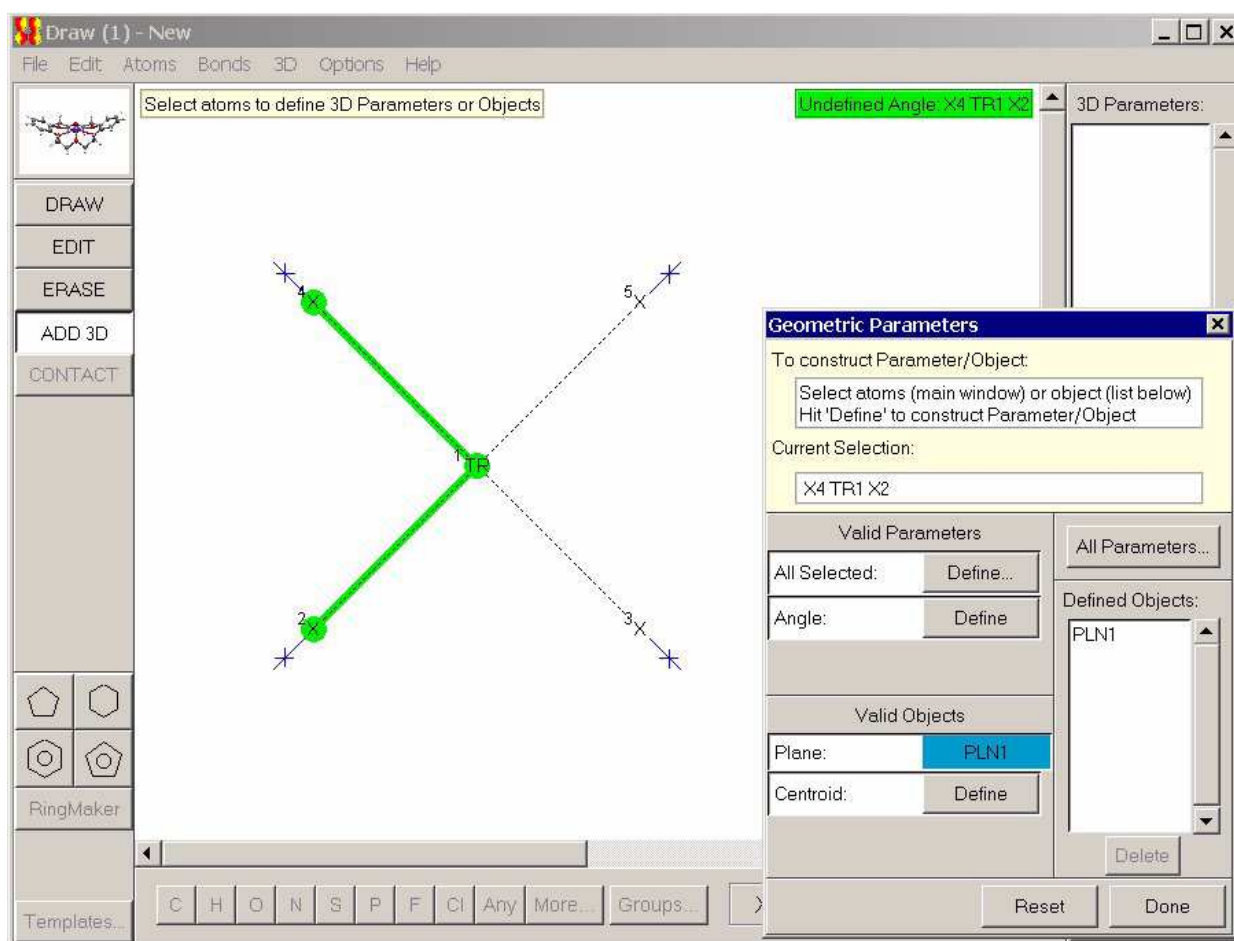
Draw (1) - New

File Edit Atoms Bonds 3D Options Help

Select atoms to define 3D Parameters or Objects

Undefined Angle: X4 TR1 X2

3D Parameters:

DRAW
EDIT
ERASE
ADD 3D
CONTACT

4X
5X
1TR
2X
3X

Geometric Parameters

To construct Parameter/Object:

Select atoms (main window) or object (list below)
Hit 'Define' to construct Parameter/Object

Current Selection:

X4 TR1 X2

Valid Parameters

All Parameters...

All Selected: Define...

Angle: Define

Defined Objects:

PLN1

Valid Objects

Plane: PLN1

Centroid: Define

Delete

Reset Done

RingMaker

Templates...

C H O N S P F Cl Any More... Groups...